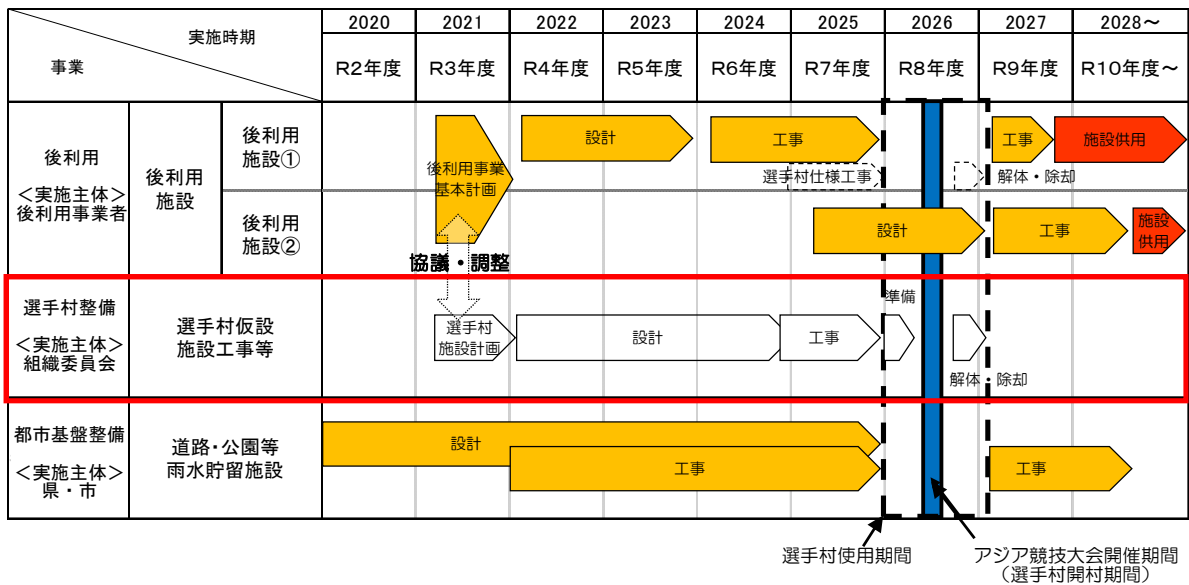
| 実施時期 / 事業 | | | 2020 R2年度 | 2021 R3年度 | 2022 R4年度 | 2023 R5年度 | 2024 R6年度 | 2025 R7年度 | 2026 R8年度 | 2027 R9年度 | 2028～ R10年度～ |
|---|---|---|---|---|---|---|---|---|---|---|---|
| 後利用 <実施主体> 後利用事業者 | 後利用施設 | 後利用施設① | | 後利用事業基本計画 | 設計 | | 工事 | 選手村仕様工事 | | 工事 解体・除却 | 施設供用 |
| | | 後利用施設② | | 協議・調整 | | | | 設計 | | 工事 | 施設供用 |
| 選手村整備 <実施主体> 組織委員会 | 選手村仮設施設工事等 | | | 選手村施設計画 | 設計 | | | 工事 | 準備 | 解体・除却 | |
| 都市基盤整備 <実施主体> 県・市 | 道路・公園等 雨水貯留施設 | | 設計 | | 工事 | | | | | 工事 | |

選手村使用期間

アジア競技大会開催期間
（選手村開村期間）